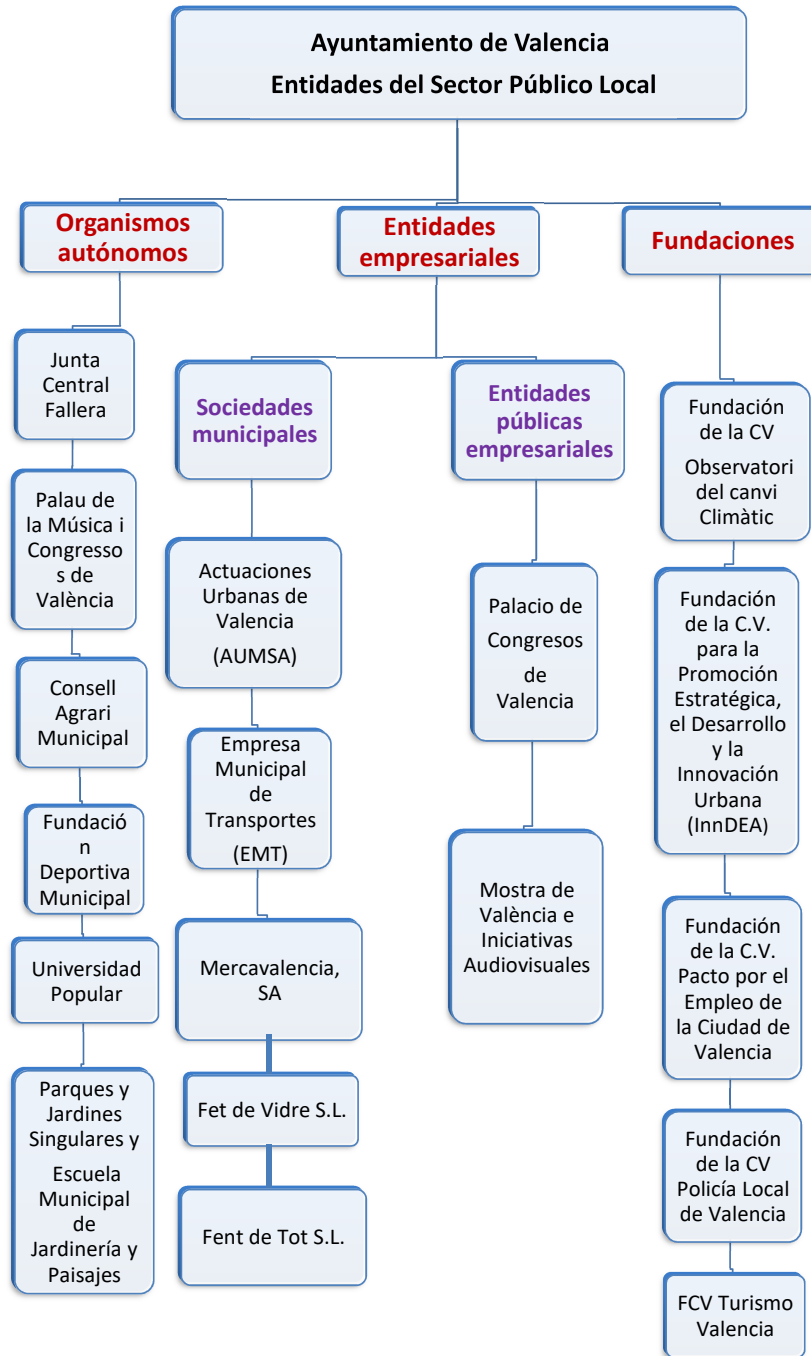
Ayuntamiento de Valencia
Entidades del Sector Público Local

Organismos autónomos

Junta Central Fallera

Palau de la Música i Congresso s de València

Consell Agrari Municipal

Fundació n Deportiva Municipal

Universidad Popular

Parques y Jardines Singulares y Escuela Municipal de Jardinería y Paisajes

Entidades empresariales

Sociedades municipales

Actuaciones Urbanas de Valencia (AUMSA)

Empresa Municipal de Transportes (EMT)

Mercavalencia, SA

Fet de Vidre S.L.

Fent de Tot S.L.

Entidades públicas empresariales

Palacio de Congresos de Valencia

Mostra de València e Iniciativas Audiovisuales

Fundaciones

Fundación de la CV Observatori del canvi Climàtic

Fundación de la C.V. para la Promoción Estratégica, el Desarrollo y la Innovación Urbana (InnDEA)

Fundación de la C.V. Pacto por el Empleo de la Ciudad de Valencia

Fundación de la CV Policía Local de Valencia

FCV Turismo Valencia